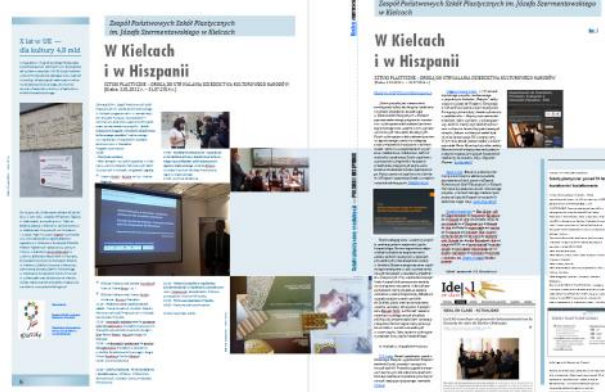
Zespół Państwowych Szkół Plastycznych im. Józefa Szermentowskiego w Kielcach

W Kielcach i w Hiszpanii

X lat w UE — dla kultury 4,8 mld

Zespół Państwowych Szkół Plastycznych im. Józefa Szermentowskiego w Kielcach

W Kielcach i w Hiszpanii

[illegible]